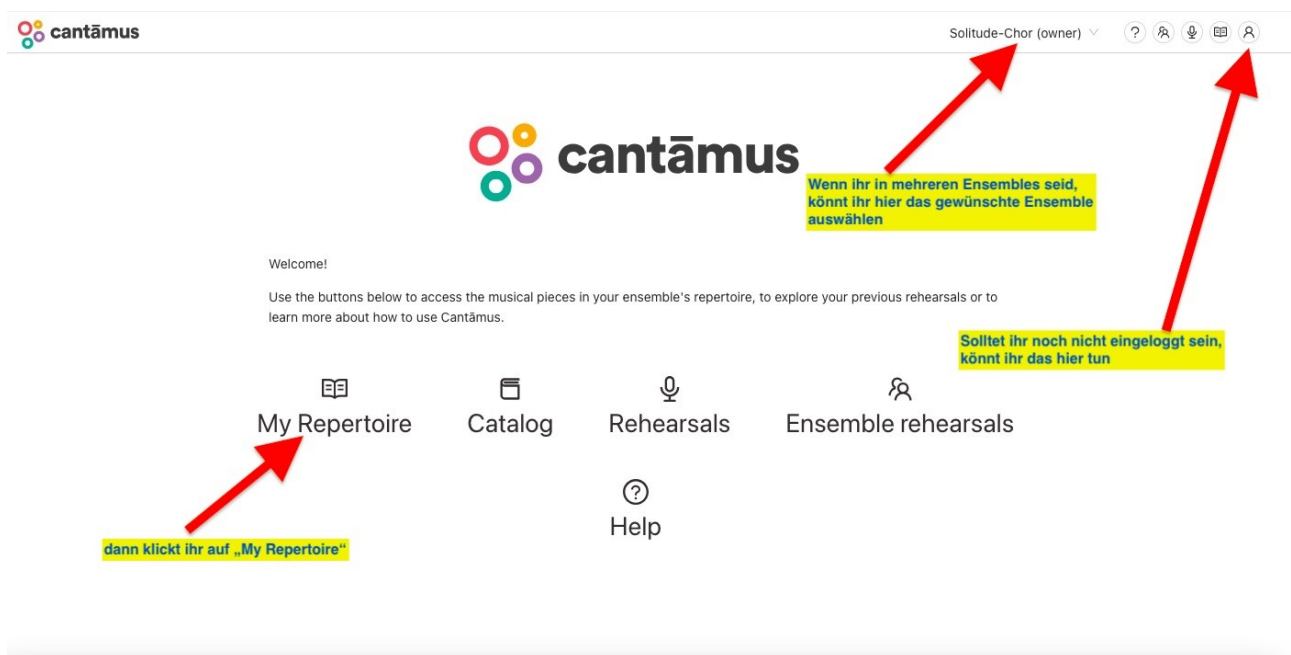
cantāmus

Solitude-Chor (owner)

cantāmus

Wenn ihr in mehreren Ensembles seid, könnt ihr hier das gewünschte Ensemble auswählen

Welcome!

Use the buttons below to access the musical pieces in your ensemble's repertoire, to explore your previous rehearsals or to learn more about how to use Cantāmus.

Solltet ihr noch nicht eingeloggt sein, könnt ihr das hier tun

My Repertoire

Catalog

Rehearsals

Ensemble rehearsals

Help

dann klickt ihr auf „My Repertoire“